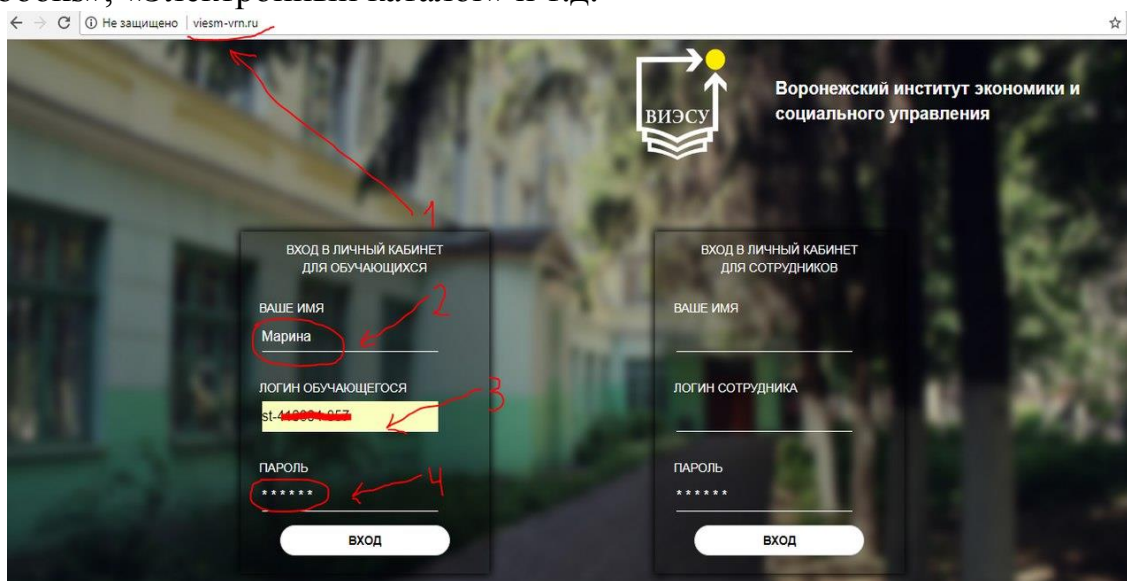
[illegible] «Электронный каталог» и т.д.

Не защищено | viesm-vrn.ru

ВИЭСУ

Воронежский институт экономики и социального управления

1

ВХОД В ЛИЧНЫЙ КАБИНЕТ ДЛЯ ОБУЧАЮЩИХСЯ

ВАШЕ ИМЯ

Марина

2

ЛОГИН ОБУЧАЮЩЕГОСЯ

st-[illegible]

3

ПАРОЛЬ

******

4

ВХОД

ВХОД В ЛИЧНЫЙ КАБИНЕТ ДЛЯ СОТРУДНИКОВ

ВАШЕ ИМЯ

ЛОГИН СОТРУДНИКА

ПАРОЛЬ

******

ВХОД